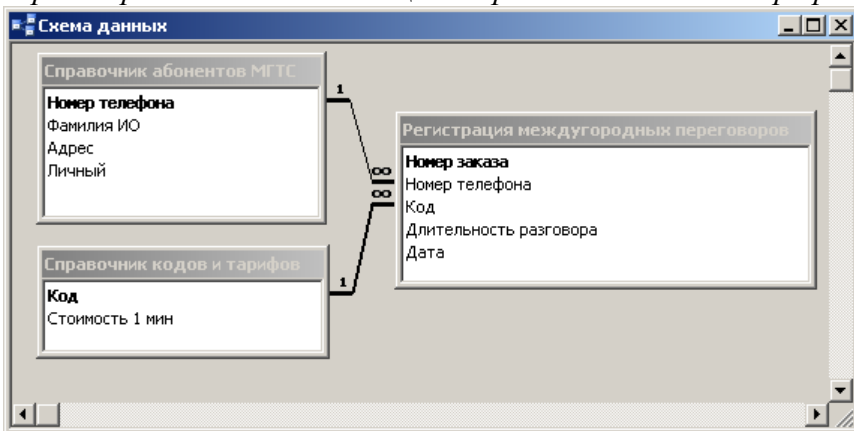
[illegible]

Схема данных

Справочник абонентов МГТС
Номер телефона
Фамилия ИО
Адрес
Личный

Справочник кодов и тарифов
Код
Стоимость 1 мин

Регистрация междугородных переговоров
Номер заказа
Номер телефона
Код
Длительность разговора
Дата

1
1
$\infty$
$\infty$